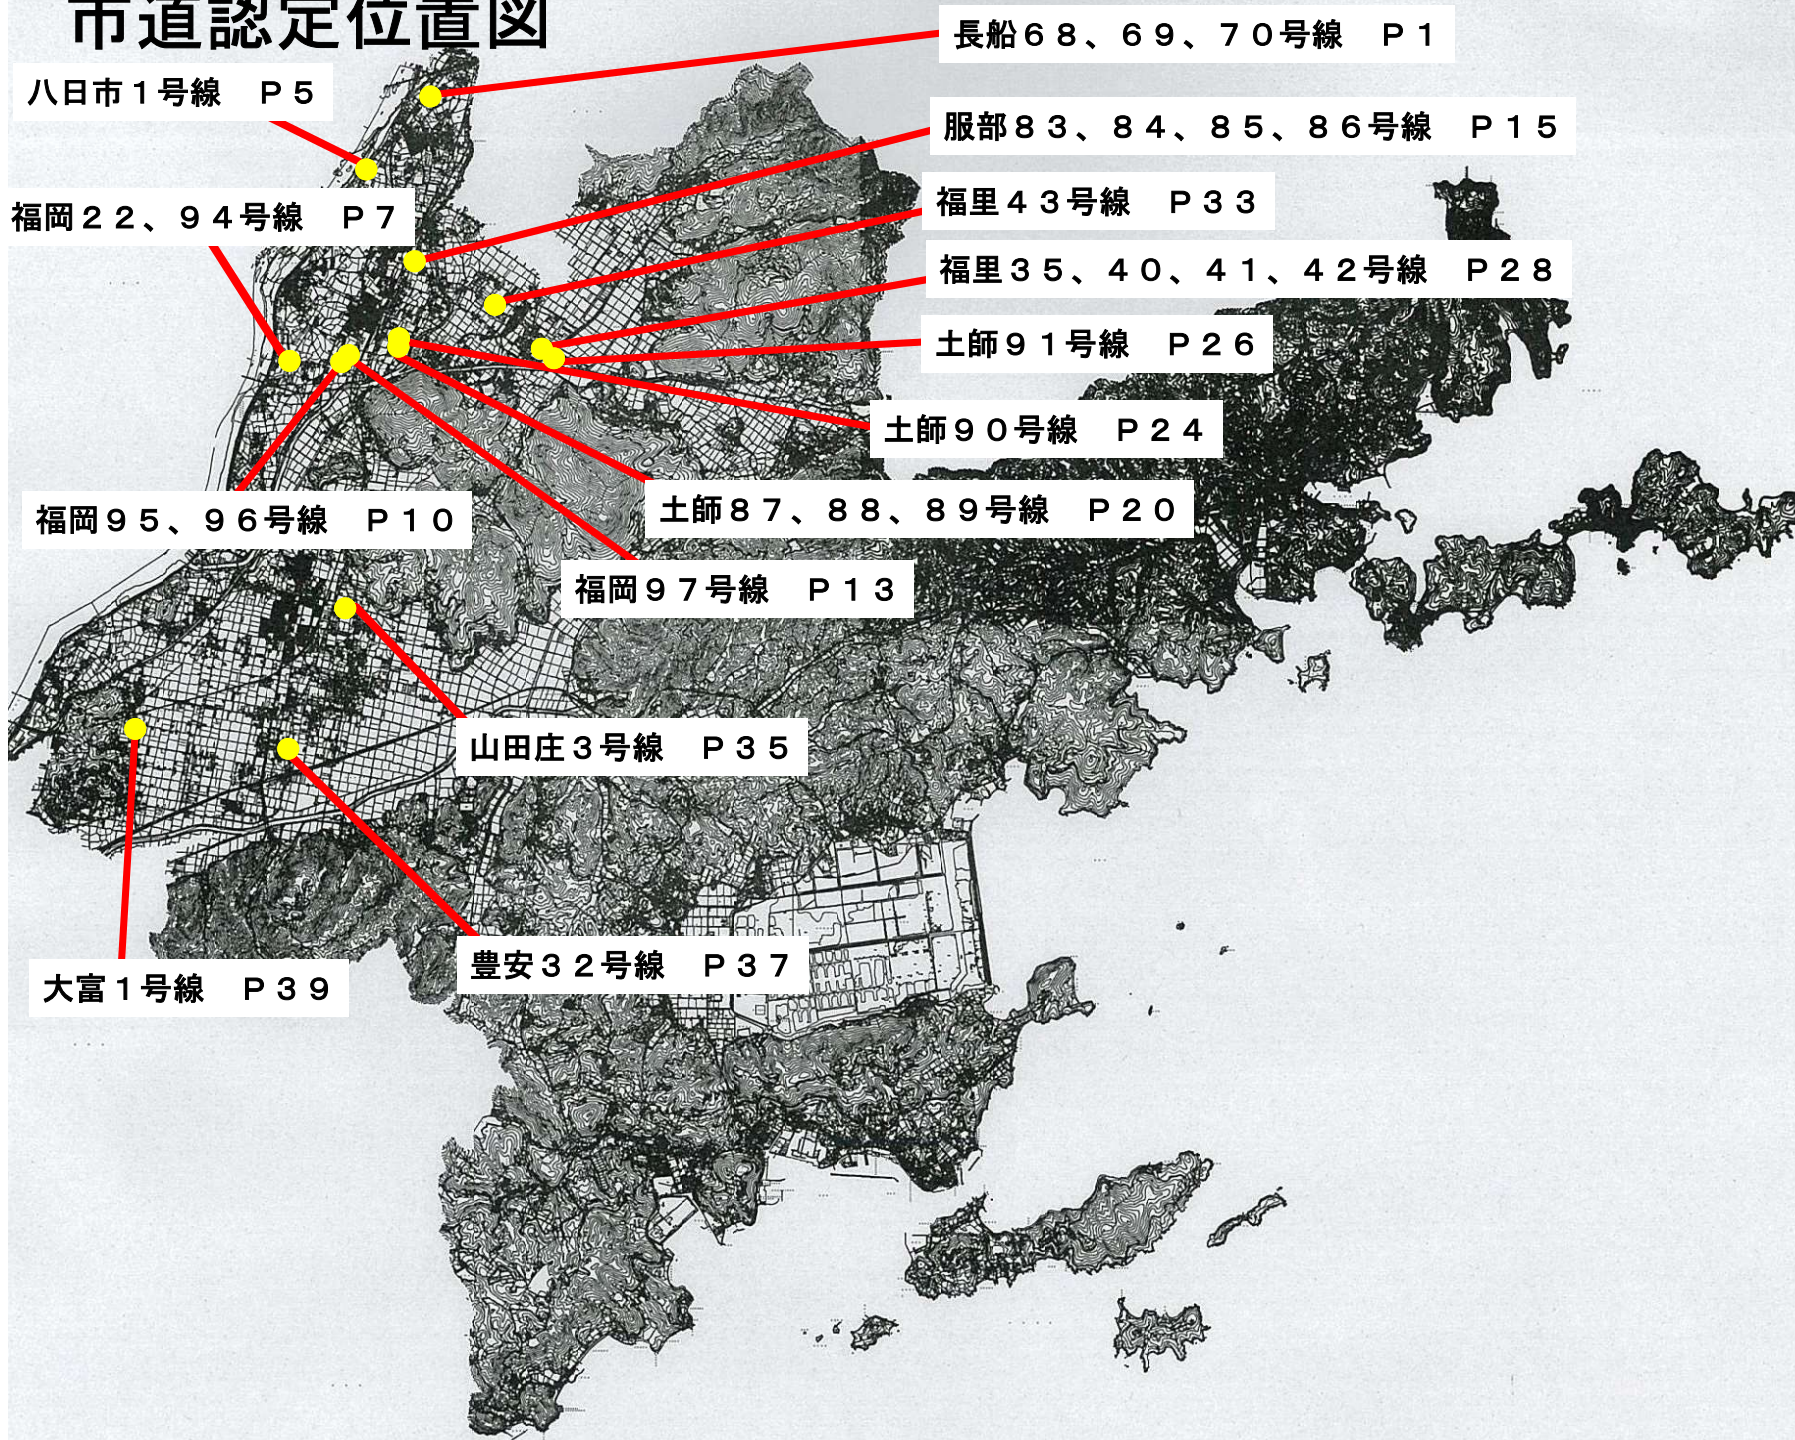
市道認定位置図

長船６８、６９、７０号線　Ｐ１

八日市１号線　Ｐ５

服部８３、８４、８５、８６号線　Ｐ１５

福里４３号線　Ｐ３３

福岡２２、９４号線　Ｐ７

福里３５、４０、４１、４２号線　Ｐ２８

土師９１号線　Ｐ２６

土師９０号線　Ｐ２４

福岡９５、９６号線　Ｐ１０

土師８７、８８、８９号線　Ｐ２０

福岡９７号線　Ｐ１３

山田庄３号線　Ｐ３５

豊安３２号線　Ｐ３７

大富１号線　Ｐ３９